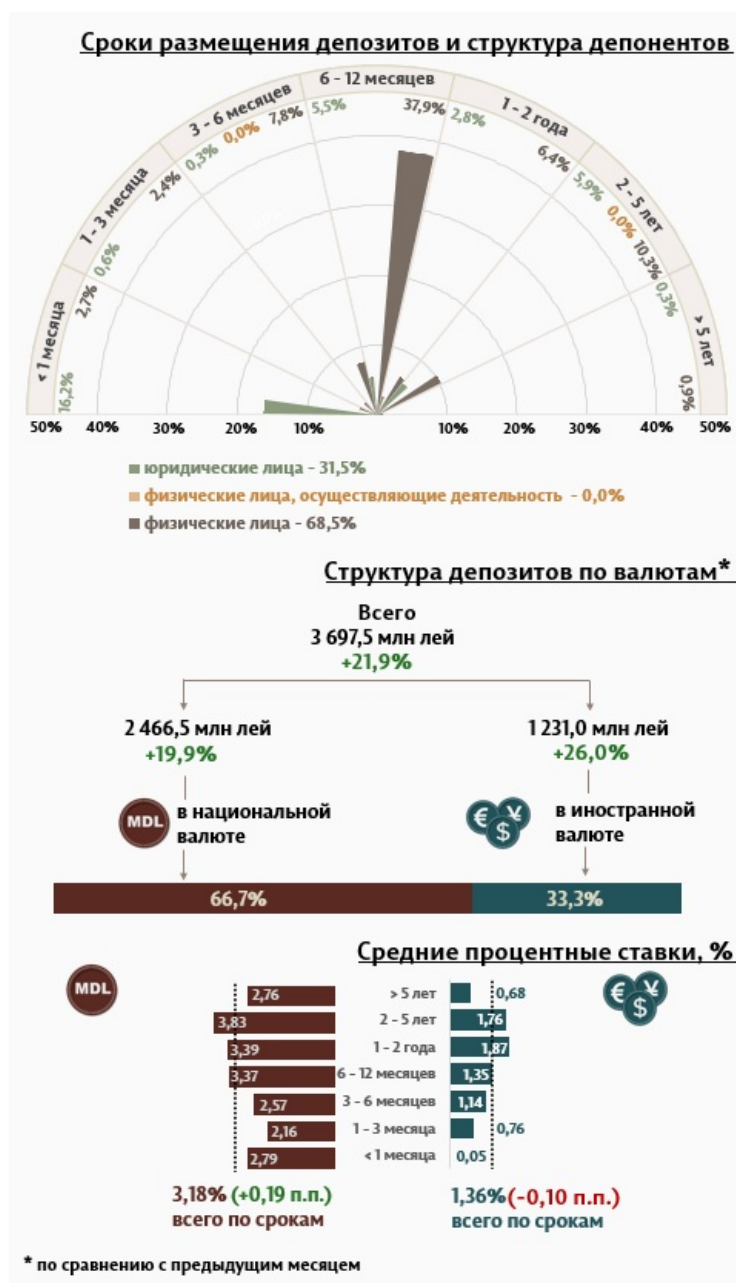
Сроки размещения депозитов и структура депонентов

< 1 месяца
16,2%

1 - 3 месяца
2,7% 0,6%

3 - 6 месяцев
2,4% 0,3% 0,0% 7,8% 5,5%

6 - 12 месяцев
37,9% 2,8%

1 - 2 года
6,4% 5,9% 0,0%

2 - 5 лет
10,3% 0,3%

> 5 лет
0,9%

50% 40% 30% 20% 10% 10% 20% 30% 40% 50%

юридические лица - 31,5%
физические лица, осуществляющие деятельность - 0,0%
физические лица - 68,5%

Структура депозитов по валютам*

Всего
3 697,5 млн лей
+21,9%

2 466,5 млн лей
+19,9%

1 231,0 млн лей
+26,0%

MDL в национальной валюте

в иностранной валюте

66,7%
33,3%

Средние процентные ставки, %

MDL

| | | |
|---|---|---|
| 2,76 | > 5 лет | 0,68 |
| 3,83 | 2 - 5 лет | 1,76 |
| 3,39 | 1 - 2 года | 1,87 |
| 3,37 | 6 - 12 месяцев | 1,35 |
| 2,57 | 3 - 6 месяцев | 1,14 |
| 2,16 | 1 - 3 месяца | 0,76 |
| 2,79 | < 1 месяца | 0,05 |

3,18% (+0,19 п.п.)
всего по срокам

1,36% (-0,10 п.п.)
всего по срокам

* по сравнению с предыдущим месяцем